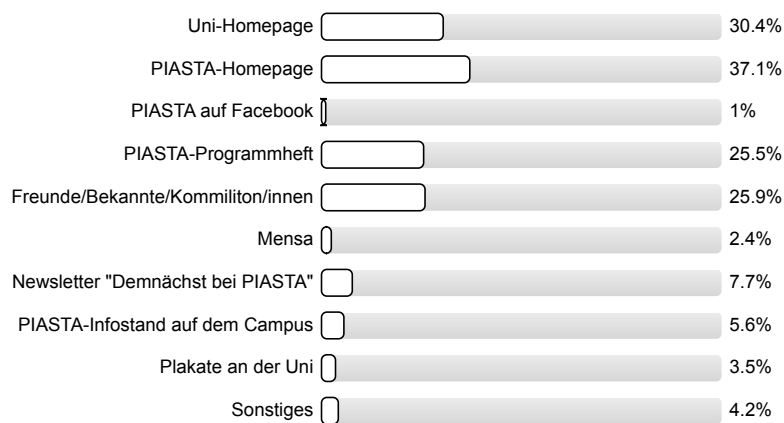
| | |
|---|---|
| Uni-Homepage | 30.4% |
| PIASTA-Homepage | 37.1% |
| PIASTA auf Facebook | 1% |
| PIASTA-Programmheft | 25.5% |
| Freunde/Bekannte/Kommiliton/innen | 25.9% |
| Mensa | 2.4% |
| Newsletter "Demnächst bei PIASTA" | 7.7% |
| PIASTA-Infostand auf dem Campus | 5.6% |
| Plakate an der Uni | 3.5% |
| Sonstiges | 4.2% |